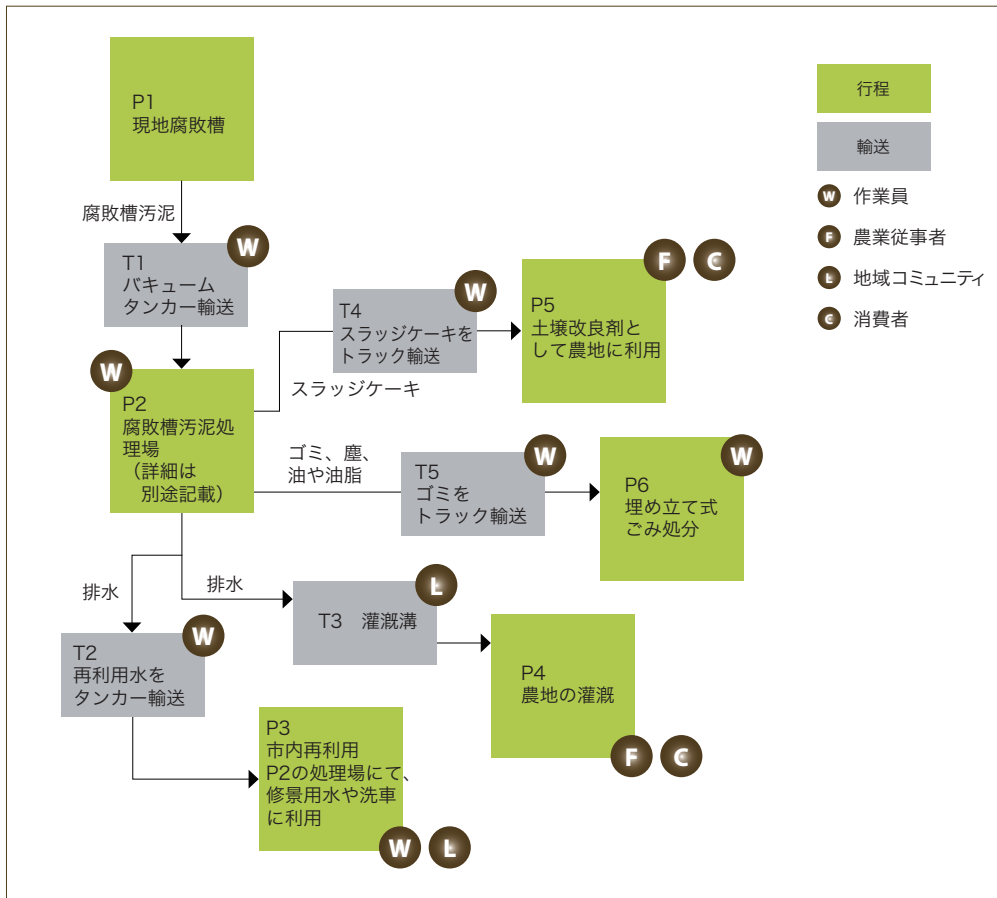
P1
現地腐敗槽

腐敗槽汚泥

T1
バキューム
タンカー輸送

W

W

P2
腐敗槽汚泥処理場
（詳細は
別途記載）

T4
スラッジケーキを
トラック輸送

W

スラッジケーキ

P5
土壌改良剤として農地に利用

F C

ゴミ、塵、
油や油脂

T5
ゴミを
トラック輸送

W

P6
埋め立て式
ごみ処分

W

排水

排水

T3　灌漑溝

L

T2
再利用水を
タンカー輸送

W

P4
農地の灌漑

F C

P3
市内再利用
P2の処理場にて、
修景用水や洗車
に利用

W L

行程

輸送

W 作業員

F 農業従事者

L 地域コミュニティ

C 消費者